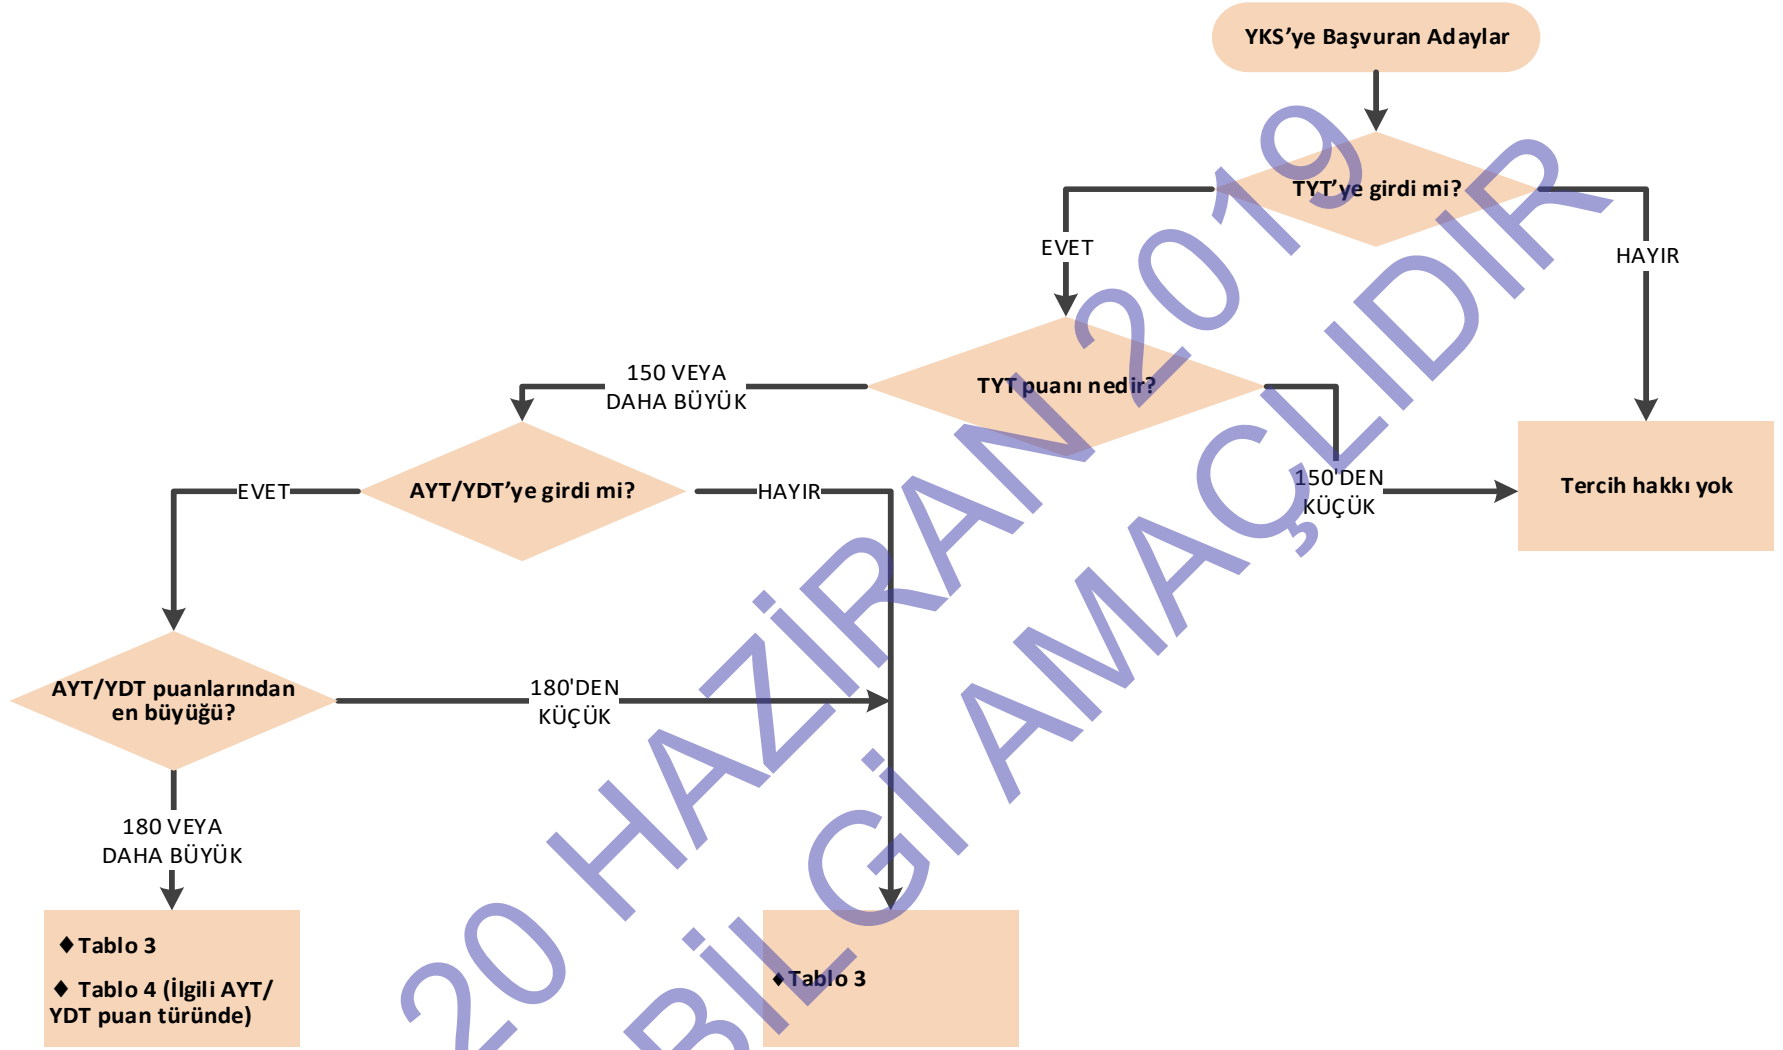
YKS’ye Başvuran Adaylar

TYT’ye girdi mi?

EVET

HAYIR

TYT puanı nedir?

150 VEYA DAHA BÜYÜK

150'DEN KÜÇÜK

Tercih hakkı yok

AYT/YDT’ye girdi mi?

EVET

HAYIR

AYT/YDT puanlarından en büyüğü?

180'DEN KÜÇÜK

180 VEYA DAHA BÜYÜK

♦ Tablo 3

♦ Tablo 4 (İlgili AYT/ YDT puan türünde)

♦ Tablo 3

20 HAZİRAN 2019

BİLGİ AMAÇLIDIR